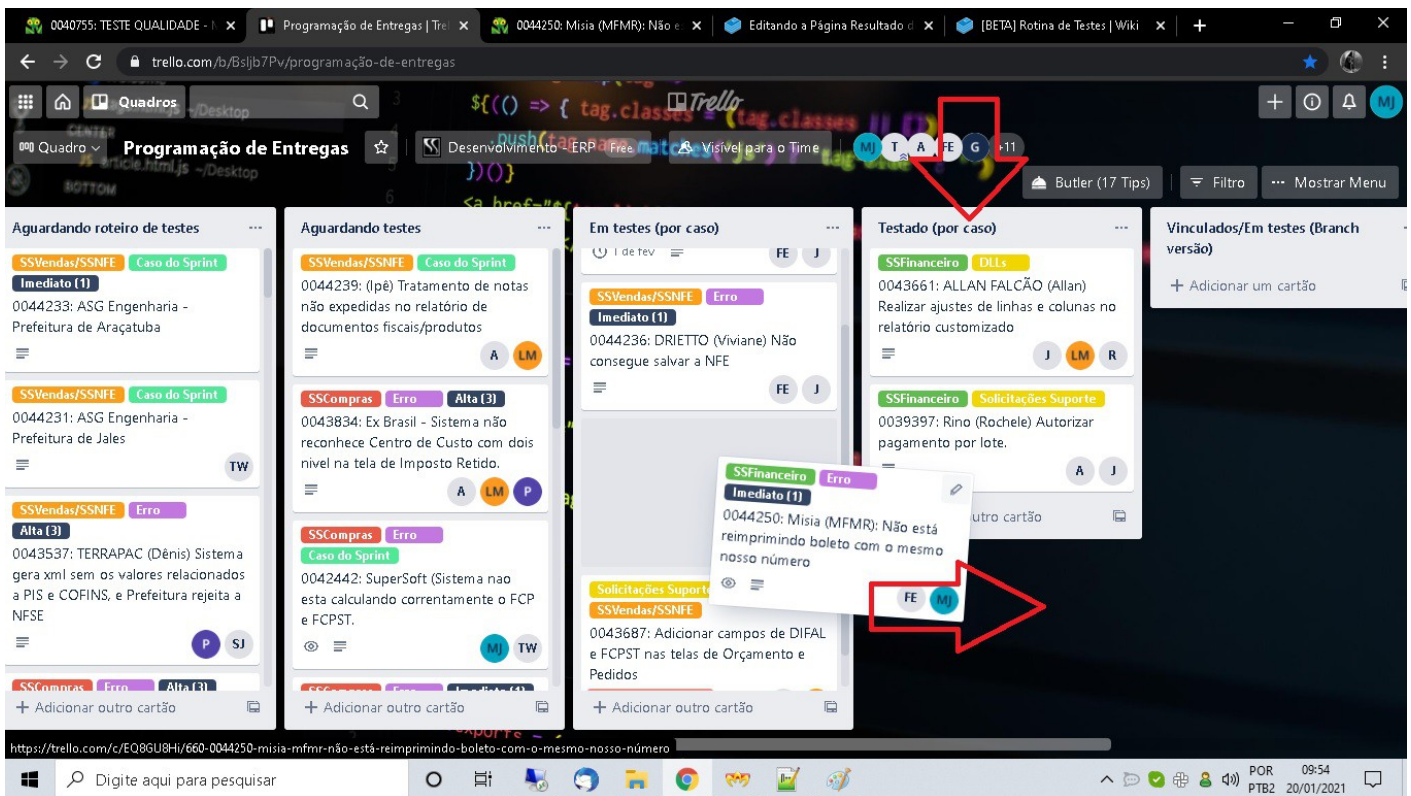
0040755: TESTE QUALIDADE - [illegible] ×
Programação de Entregas | Tre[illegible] ×
0044250: Misia (MFMR): Não e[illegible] ×
Editando a Página Resultado d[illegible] ×
[BETA] Rotina de Testes | Wiki ×
+

trello.com/b/Bsljb7Pv/programação-de-entregas

Quadros
Trello

Quadro
Programação de Entregas
Desenvolvimento - ERP Free
Visível para o Time
MJ T A FE G +11
Butler (17 Tips)
Filtro
Mostrar Menu

Aguardando roteiro de testes
SSVendas/SSNFE Caso do Sprint
Imediato (1)
0044233: ASG Engenharia - Prefeitura de Araçatuba

SSVendas/SSNFE Caso do Sprint
0044231: ASG Engenharia - Prefeitura de Jales
TW

SSVendas/SSNFE Erro
Alta (3)
0043537: TERRAPAC (Dênis) Sistema gera xml sem os valores relacionados a PIS e COFINS, e Prefeitura rejeita a NFSE
P SJ

SSCompras Erro Alta (3)
+ Adicionar outro cartão

Aguardando testes
SSVendas/SSNFE Caso do Sprint
0044239: (Ipê) Tratamento de notas não expedidas no relatório de documentos fiscais/produtos
A LM

SSCompras Erro Alta (3)
0043834: Ex Brasil - Sistema não reconhece Centro de Custo com dois nivel na tela de Imposto Retido.
A LM P

SSCompras Erro
Caso do Sprint
0042442: SuperSoft (Sistema nao esta calculando correntamente o FCP e FCPST.
MJ TW

+ Adicionar outro cartão

Em testes (por caso)
1 de fev
FE J

SSVendas/SSNFE Erro
Imediato (1)
0044236: DRIETTO (Viviane) Não consegue salvar a NFE
FE J

Solicitações Suporte
SSVendas/SSNFE
0043687: Adicionar campos de DIFAL e FCPST nas telas de Orçamento e Pedidos
+ Adicionar outro cartão

SSFinanceiro Erro
Imediato (1)
0044250: Misia (MFMR): Não está reimprimindo boleto com o mesmo nosso número
FE MJ

Testado (por caso)
SSFinanceiro DLLs
0043661: ALLAN FALCÃO (Allan) Realizar ajustes de linhas e colunas no relatório customizado
J LM R

SSFinanceiro Solicitações Suporte
0039397: Rino (Rochele) Autorizar pagamento por lote.
A J
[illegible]utro cartão

Vinculados/Em testes (Branch versão)
+ Adicionar um cartão

https://trello.com/c/EQ8GU8Hi/660-0044250-misia-mfmr-não-está-reimprimindo-boleto-com-o-mesmo-nosso-número

Digite aqui para pesquisar
POR PTB2 09:54 20/01/2021